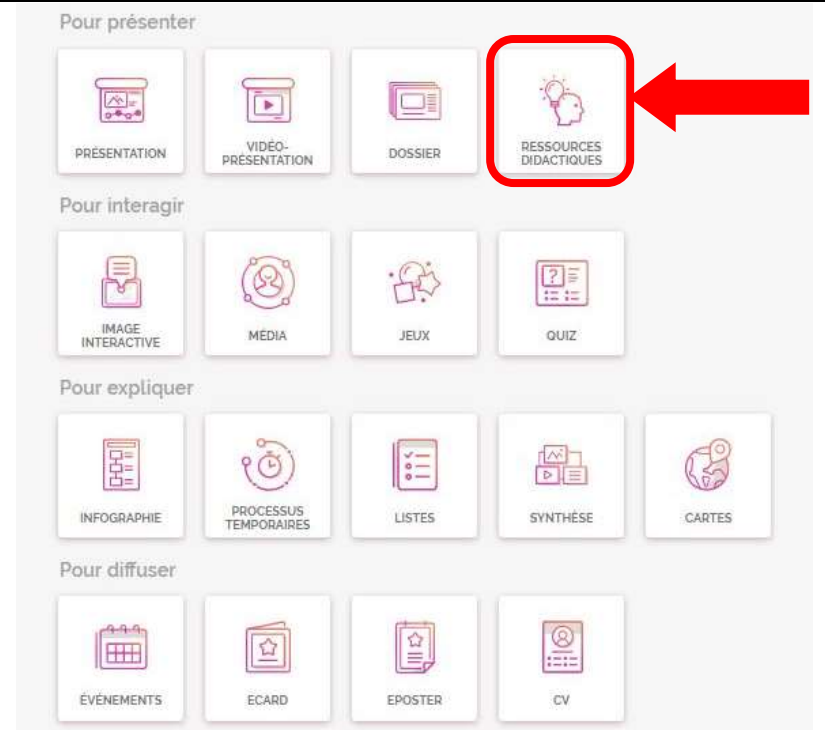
Pour présenter

PRÉSENTATION

VIDÉO-PRÉSENTATION

DOSSIER

RESSOURCES DIDACTIQUES

Pour interagir

IMAGE INTERACTIVE

MÉDIA

JEUX

QUIZ

Pour expliquer

INFOGRAPHIE

PROCESSUS TEMPORAIRES

LISTES

SYNTHÈSE

CARTES

Pour diffuser

ÉVÉNEMENTS

ECARD

EPOSTER

CV